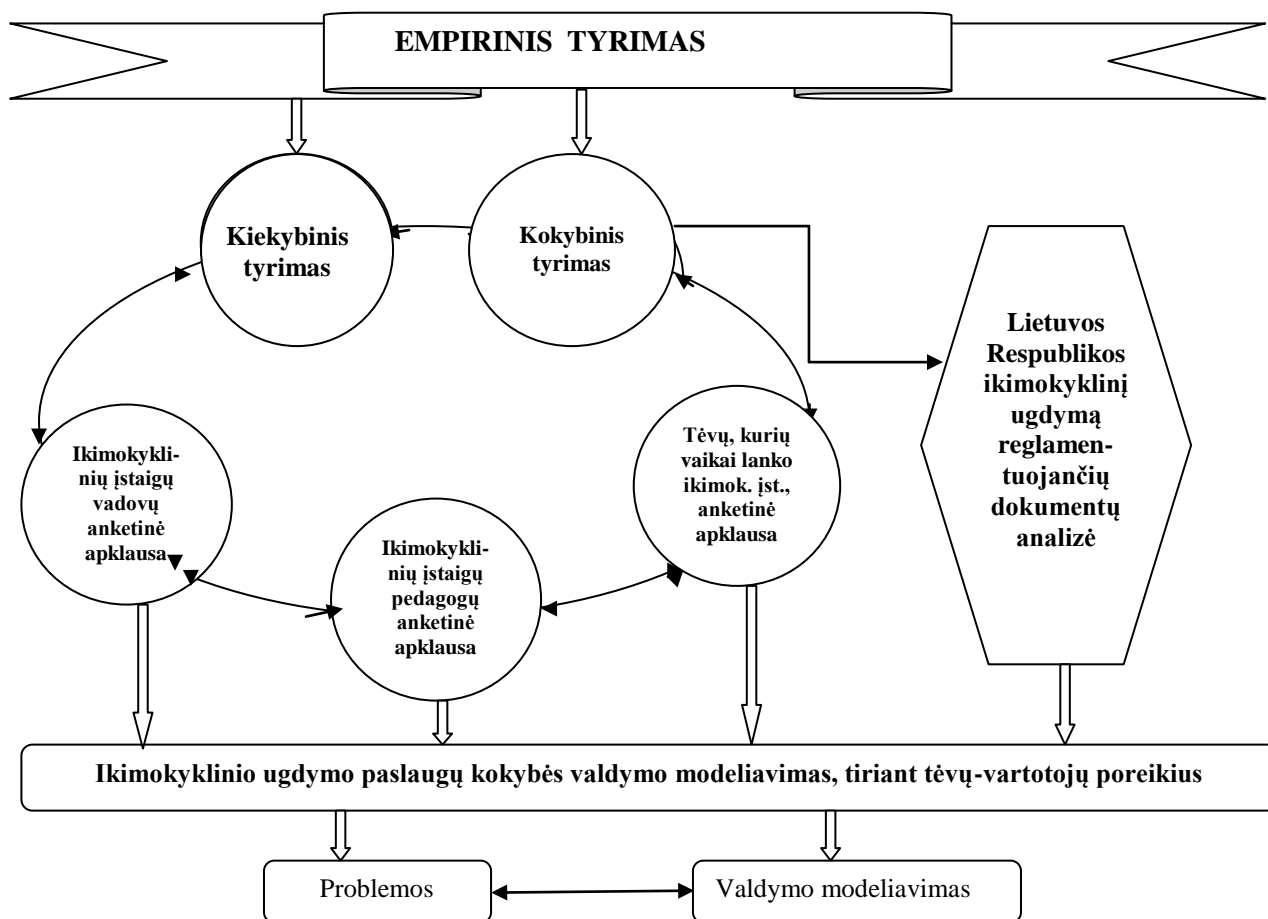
EMPIRINIS TYRIMAS

Kiekybinis tyrimas

Kokybinis tyrimas

Lietuvos Respublikos ikimokyklinį ugdymą reglamentuojančių dokumentų analizė

Ikimokyklinių įstaigų vadovų anketinė apklausa

Ikimokyklinių įstaigų pedagogų anketinė apklausa

Tėvų, kurių vaikai lanko ikimok. įst., anketinė apklausa

Ikimokyklinio ugdymo paslaugų kokybės valdymo modeliavimas, tiriant tėvų-vartotojų poreikius

Problemos

Valdymo modeliavimas